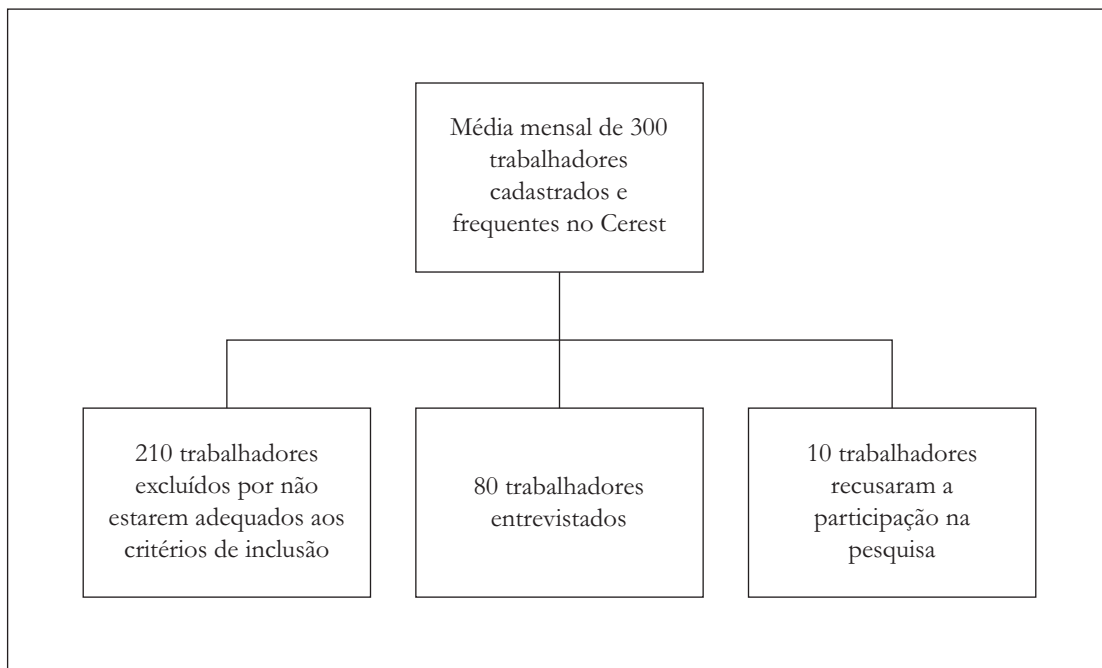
Média mensal de 300 trabalhadores cadastrados e frequentes no Cerest

210 trabalhadores excluídos por não estarem adequados aos critérios de inclusão

80 trabalhadores entrevistados

10 trabalhadores recusaram a participação na pesquisa